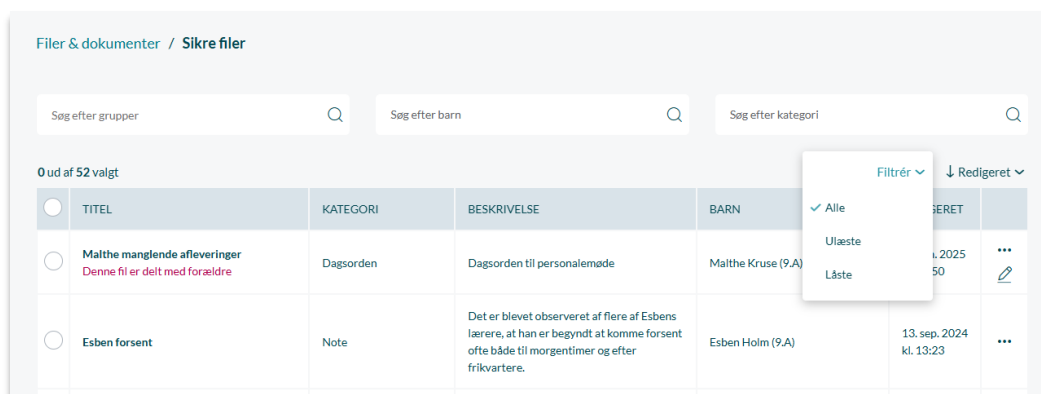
Filer & dokumenter / Sikre filer

Søg efter grupper

Søg efter barn

Søg efter kategori

0 ud af 52 valgt

Filtrér

↓ Redigeret

✓ Alle

Ulæste

Låste

| | TITEL | KATEGORI | BESKRIVELSE | BARN | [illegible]GERET | |
|---|---|---|---|---|---|---|
| | Malthe manglende afleveringer Denne fil er delt med forældre | Dagsorden | Dagsorden til personalemøde | Malthe Kruse (9.A) | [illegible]. 2025 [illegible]50 | ... |
| | Esben forsent | Note | Det er blevet observeret af flere af Esbens lærere, at han er begyndt at komme forsent ofte både til morgentimer og efter frikvartere. | Esben Holm (9.A) | 13. sep. 2024 kl. 13:23 | ... |